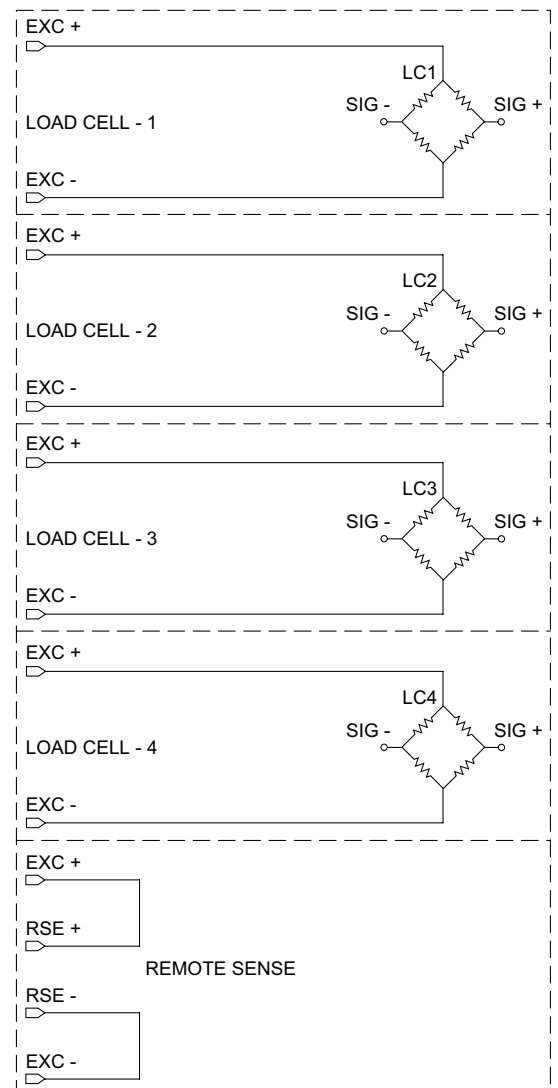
EXC +
LC1
SIG -
SIG +
LOAD CELL - 1
EXC -

EXC +
LC2
SIG -
SIG +
LOAD CELL - 2
EXC -

EXC +
LC3
SIG -
SIG +
LOAD CELL - 3
EXC -

EXC +
LC4
SIG -
SIG +
LOAD CELL - 4
EXC -

EXC +
RSE +
REMOTE SENSE
RSE -
EXC -